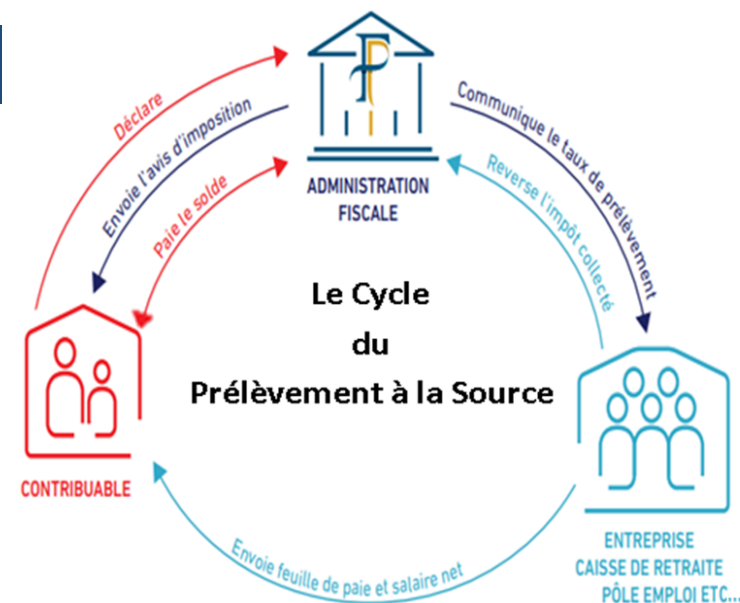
ADMINISTRATION FISCALE

Déclare

Envoie l'avis d'imposition

Paie le solde

Communique le taux de prélèvement

Reverse l'impôt collecté

Le Cycle
du
Prélèvement à la Source

CONTRIBUABLE

ENTREPRISE
CAISSE DE RETRAITE
PÔLE EMPLOI ETC...

Envoie feuille de paie et salaire net